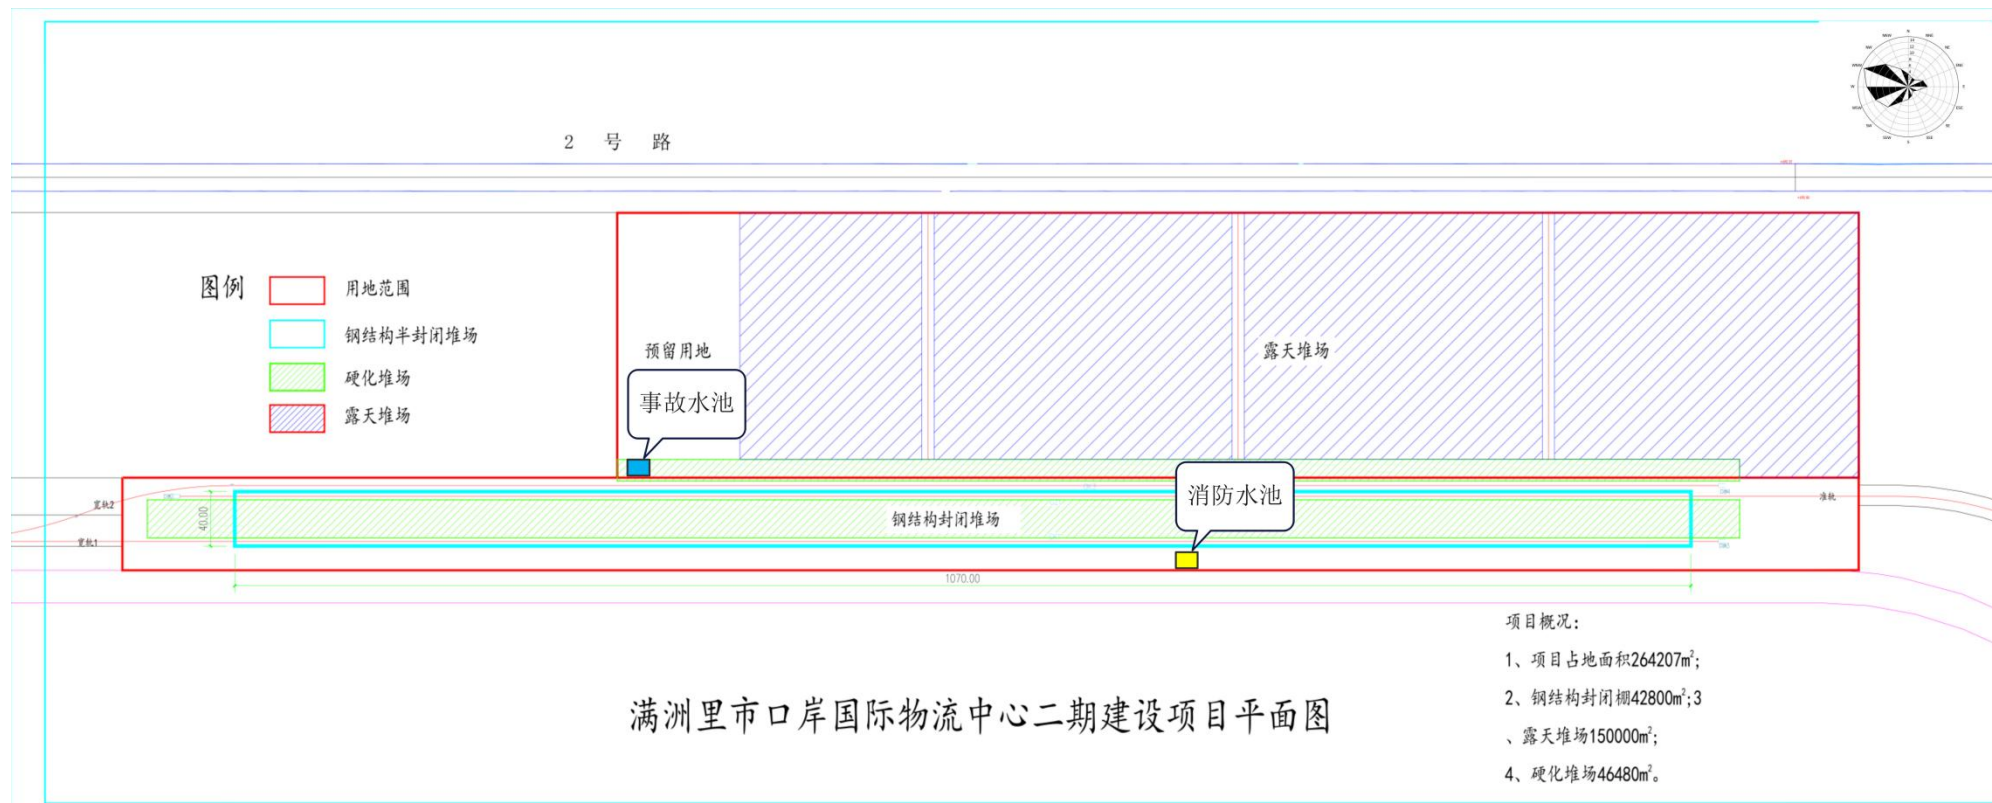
2 号 路

图例
用地范围
钢结构半封闭堆场
硬化堆场
露天堆场

预留用地
事故水池
露天堆场

置轨2
置轨1
40.00
钢结构封闭堆场
消防水池
1070.00

满洲里市口岸国际物流中心二期建设项目平面图

项目概况:
1、项目占地面积264207m²;
2、钢结构封闭棚42800m²;3
、露天堆场150000m²;
4、硬化堆场46480m²。